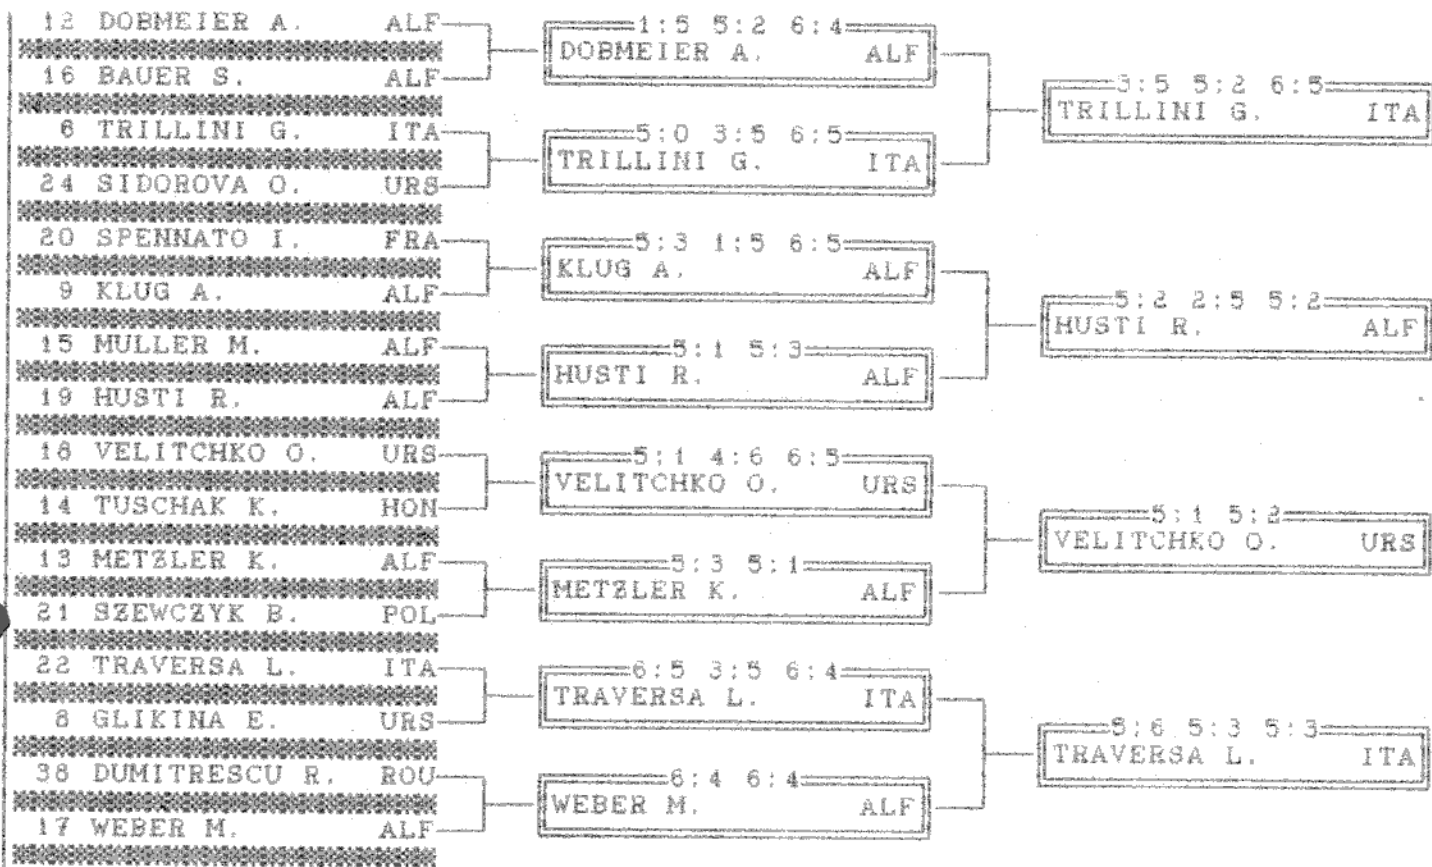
12 DOBMEIER A. ALF
16 BAUER S. ALF
6 TRILLINI G. ITA
24 SIDOROVA O. URS
20 SPENNATO I. FRA
9 KLUG A. ALF
15 MULLER M. ALF
19 HUSTI R. ALF
18 VELITCHKO O. URS
14 TUSCHAK K. HON
13 METZLER K. ALF
21 SZEWCZYK B. POL
22 TRAVERSA L. ITA
8 GLIKINA E. URS
38 DUMITRESCU R. ROU
17 WEBER M. ALF

1:5 5:2 6:4
DOBMEIER A. ALF

5:0 3:5 6:5
TRILLINI G. ITA

5:3 1:5 6:5
KLUG A. ALF

5:1 5:3
HUSTI R. ALF

5:1 4:6 6:5
VELITCHKO O. URS

5:3 5:1
METZLER K. ALF

6:5 3:5 6:4
TRAVERSA L. ITA

6:4 6:4
WEBER M. ALF

3:5 5:2 6:5
TRILLINI G. ITA

5:2 2:5 5:2
HUSTI R. ALF

5:1 5:2
VELITCHKO O. URS

5:6 5:3 5:3
TRAVERSA L. ITA